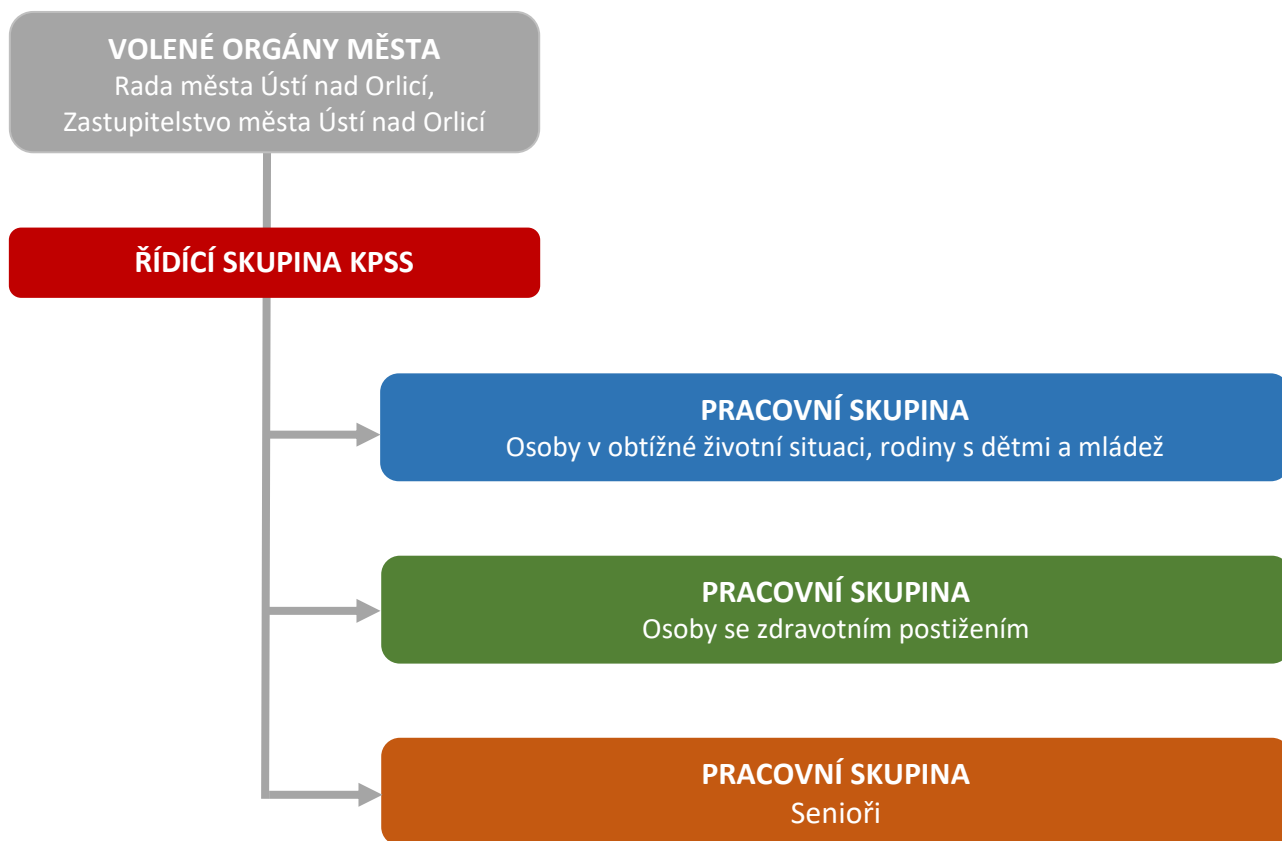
VOLENÉ ORGÁNY MĚSTA
Rada města Ústí nad Orlicí,
Zastupitelstvo města Ústí nad Orlicí

ŘÍDÍCÍ SKUPINA KPSS

PRACOVNÍ SKUPINA
Osoby v obtížné životní situaci, rodiny s dětmi a mládež

PRACOVNÍ SKUPINA
Osoby se zdravotním postižením

PRACOVNÍ SKUPINA
Senioři